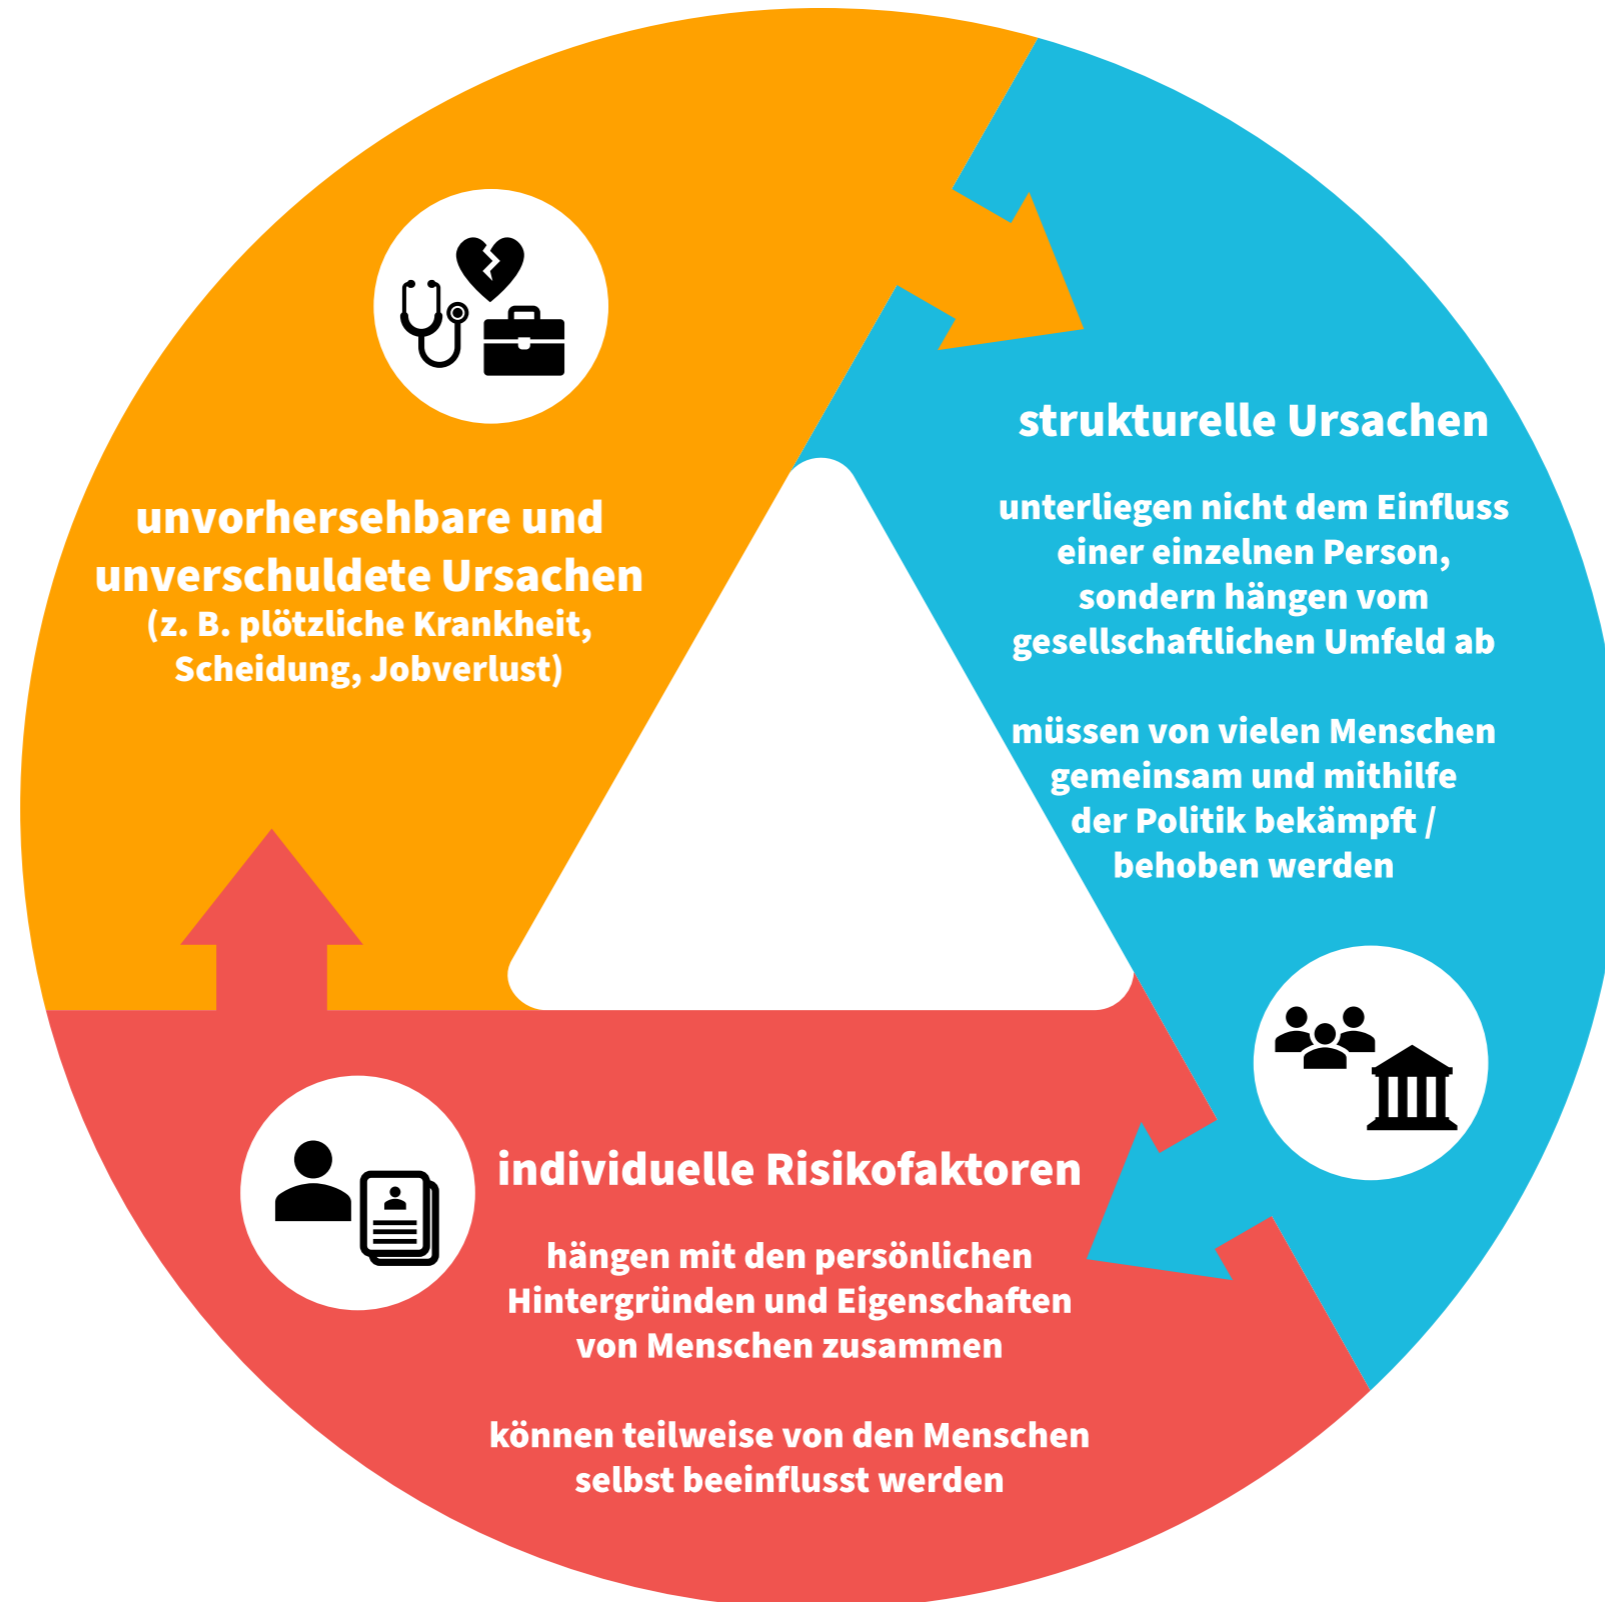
unvorhersehbare und unverschuldete Ursachen
(z. B. plötzliche Krankheit, Scheidung, Jobverlust)

strukturelle Ursachen

unterliegen nicht dem Einfluss einer einzelnen Person, sondern hängen vom gesellschaftlichen Umfeld ab

müssen von vielen Menschen gemeinsam und mithilfe der Politik bekämpft / behoben werden

individuelle Risikofaktoren

hängen mit den persönlichen Hintergründen und Eigenschaften von Menschen zusammen

können teilweise von den Menschen selbst beeinflusst werden